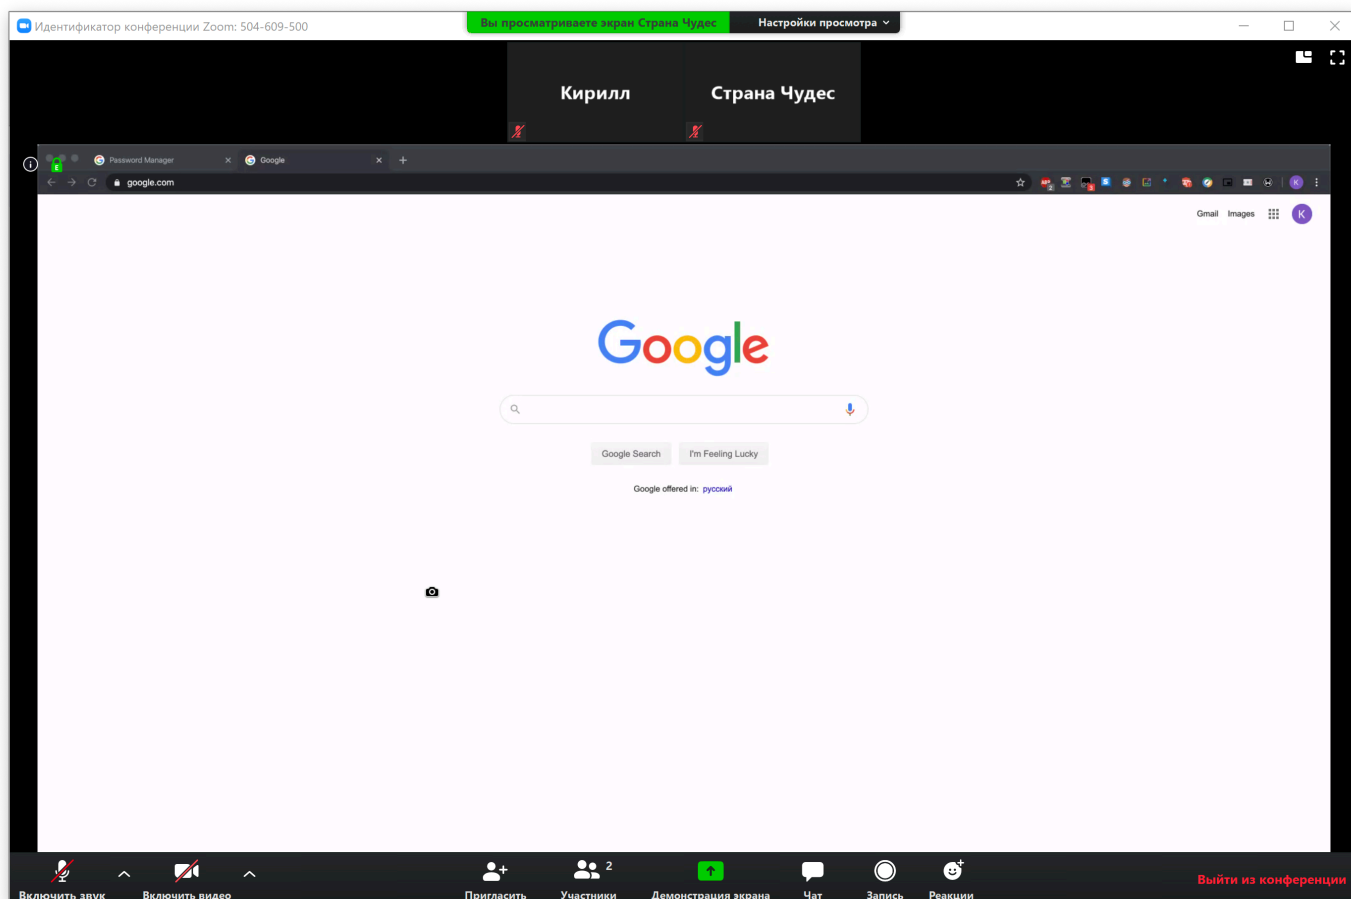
Идентификатор конференции Zoom: 504-609-500

Вы просматриваете экран Страна Чудес

Настройки просмотра

Кирилл

Страна Чудес

Password Manager

Google

google.com

Gmail

Images

K

Google

Google Search

I'm Feeling Lucky

Google offered in: русский

Включить звук

Включить видео

Пригласить

Участники 2

Демонстрация экрана

Чат

Запись

Реакции

Выйти из конференции